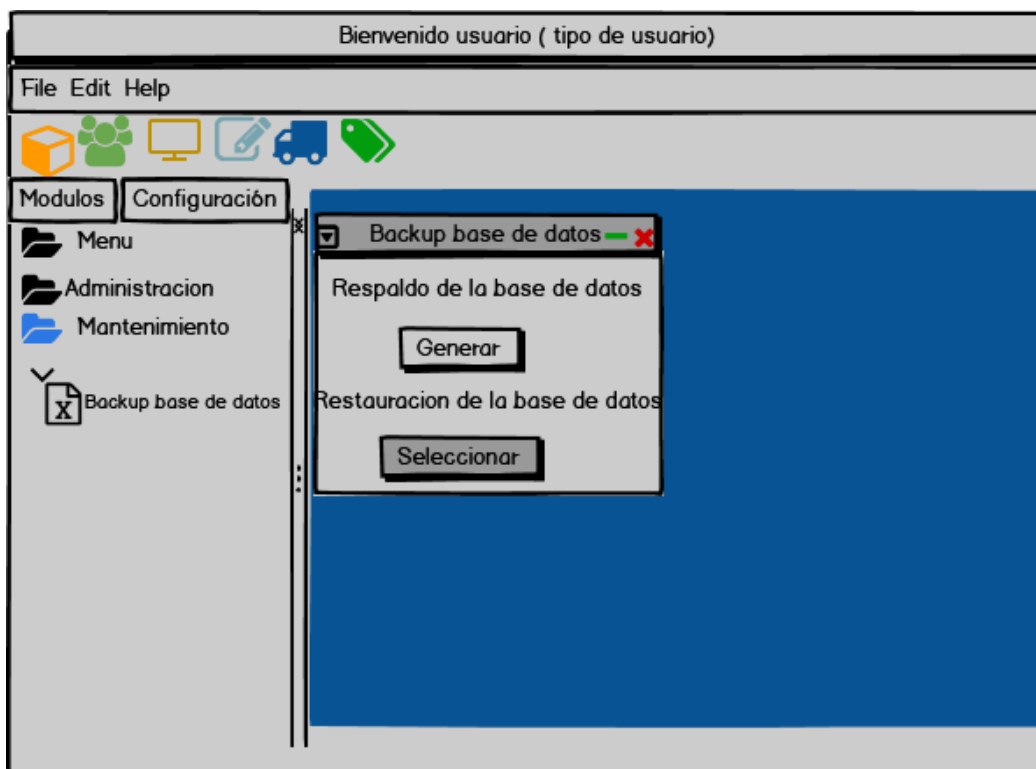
Bienvenido usuario ( tipo de usuario)

File Edit Help

Modulos Configuración

Menu

Administracion

Mantenimiento

Backup base de datos

Backup base de datos

Respaldo de la base de datos

Generar

Restauracion de la base de datos

Seleccionar